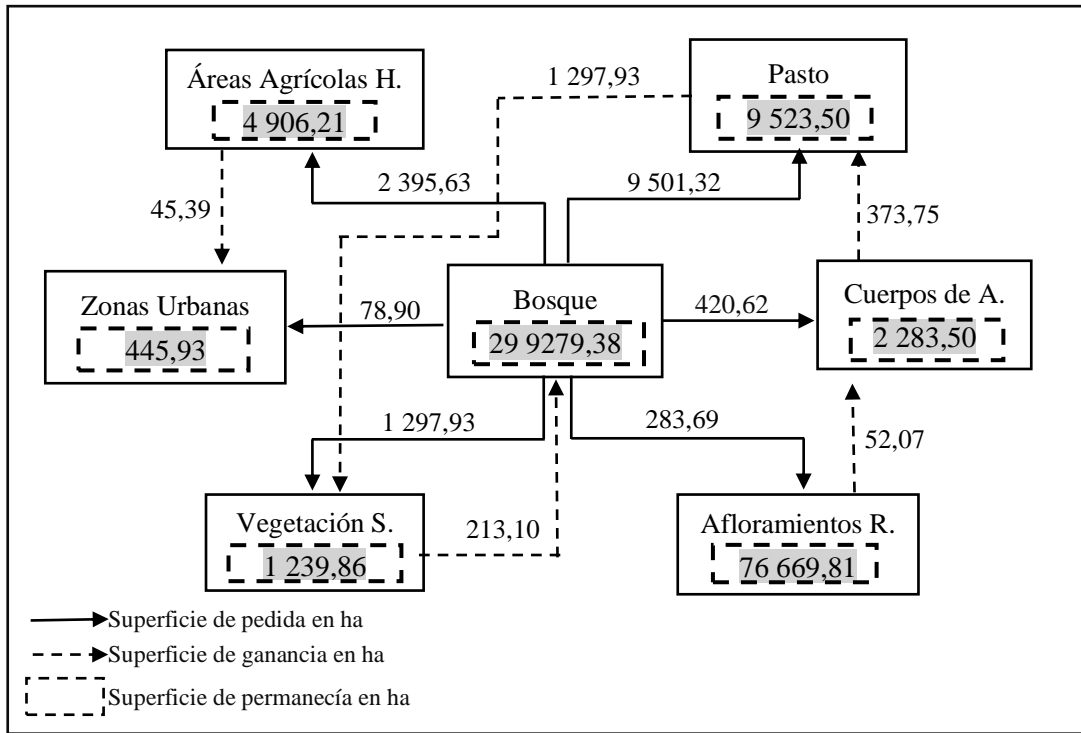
Áreas Agrícolas H.
4 906,21

1 297,93

Pasto
9 523,50

2 395,63

9 501,32

45,39

373,75

Zonas Urbanas
445,93

78,90

Bosque
29 9279,38

420,62

Cuerpos de A.
2 283,50

1 297,93

283,69

52,07

Vegetación S.
1 239,86

213,10

Afloramientos R.
76 669,81

Superficie de pedida en ha
Superficie de ganancia en ha
Superficie de permanecía en ha